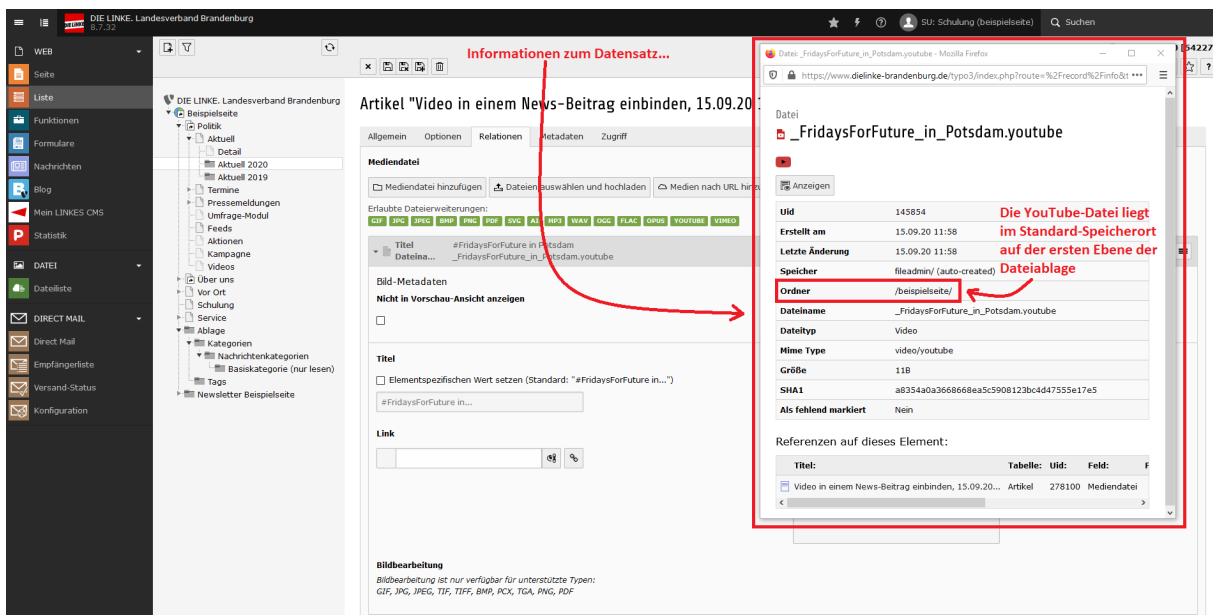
DIE LINKE. Landesverband Brandenburg
8.7.32

SU: Schulung (beispielseite)
Suchen

WEB
Seite
Liste
Funktionen
Formulare
Nachrichten
Blog
Mein LINKES CMS
Statistik
DATEI
Dateiliste
DIRECT MAIL
Direct Mail
Empfängerliste
Versand-Status
Konfiguration

DIE LINKE. Landesverband Brandenburg
Beispielseite
Politik
Aktuell
Detail
Aktuell 2020
Aktuell 2019
Termine
Pressemeldungen
Umfrage-Modul
Feeds
Aktionen
Kampagne
Videos
Über uns
Vor Ort
Schulung
Service
Ablage
Kategorien
Nachrichtenkategorien
Basiskategorie (nur lesen)
Tags
Newsletter Beispielseite

Informationen zum Datensatz...

Artikel "Video in einem News-Beitrag einbinden, 15.09.20

Allgemein Optionen Relationen Metadaten Zugriff

Mediendatei
Mediendatei hinzufügen
Dateien auswählen und hochladen
Medien nach URL hin
Erlaubte Dateierweiterungen:
GIF JPG JPEG BMP PNG PDF SVG AI MP3 WAV OGG FLAC OPUS YOUTUBE VIMEO

Titel #FridaysForFuture in Potsdam
Dateina... _FridaysForFuture_in_Potsdam.youtube

Bild-Metadaten
Nicht in Vorschau-Ansicht anzeigen

Titel
Elementspezifischen Wert setzen (Standard: "#FridaysForFuture in...")
#FridaysForFuture in...

Link

Bildbearbeitung
Bildbearbeitung ist nur verfügbar für unterstützte Typen:
GIF, JPG, JPEG, TIF, TIFF, BMP, PCX, TGA, PNG, PDF

Datei: _FridaysForFuture_in_Potsdam.youtube - Mozilla Firefox
https://www.dielinke-brandenburg.de/typo3/index.php?route=%2Frecord%2Finfo&t

Datei
_FridaysForFuture_in_Potsdam.youtube
Anzeigen

| Uid | 145854 |
|---|---|
| Erstellt am | 15.09.20 11:58 |
| Letzte Änderung | 15.09.20 11:58 |
| Speicher | fileadmin/ (auto-created) |
| Ordner | /beispielseite/ |
| Dateiname | _FridaysForFuture_in_Potsdam.youtube |
| Dateityp | Video |
| Mime Type | video/youtube |
| Größe | 11B |
| SHA1 | a8354a0a3668668ea5c5908123bc4d47555e17e5 |
| Als fehlend markiert | Nein |

Die YouTube-Datei liegt im Standard-Speicherort auf der ersten Ebene der Dateiablage

Referenzen auf dieses Element:

| Titel: | Tabelle: | Uid: | Feld: |
|---|---|---|---|
| Video in einem News-Beitrag einbinden, 15.09.20... | Artikel | 278100 | Mediendatei |